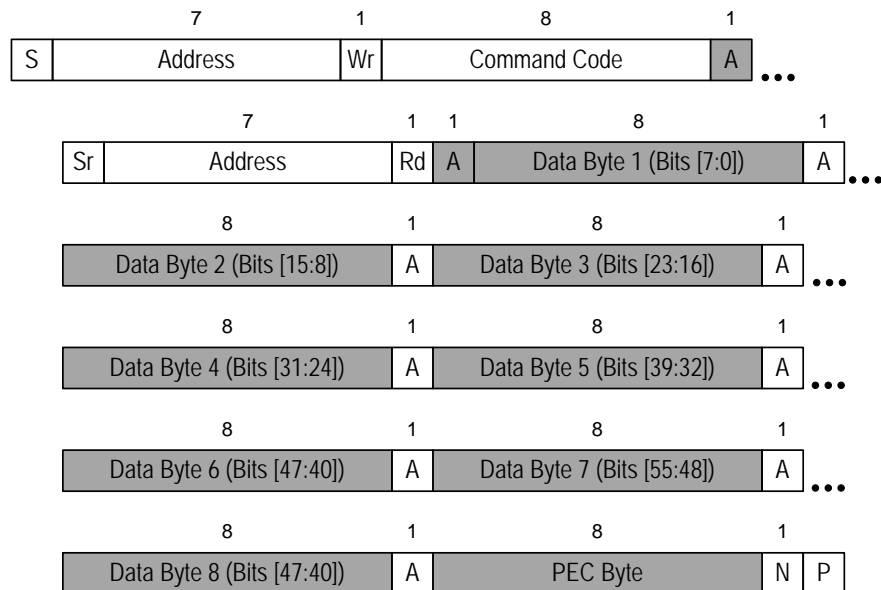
7 1 8 1

S | Address | Wr | Command Code | A …

7 1 1 8 1

Sr | Address | Rd | A | Data Byte 1 (Bits [7:0]) | A …

8 1 8 1

Data Byte 2 (Bits [15:8]) | A | Data Byte 3 (Bits [23:16]) | A …

8 1 8 1

Data Byte 4 (Bits [31:24]) | A | Data Byte 5 (Bits [39:32]) | A …

8 1 8 1

Data Byte 6 (Bits [47:40]) | A | Data Byte 7 (Bits [55:48]) | A …

8 1 8 1

Data Byte 8 (Bits [47:40]) | A | PEC Byte | N | P